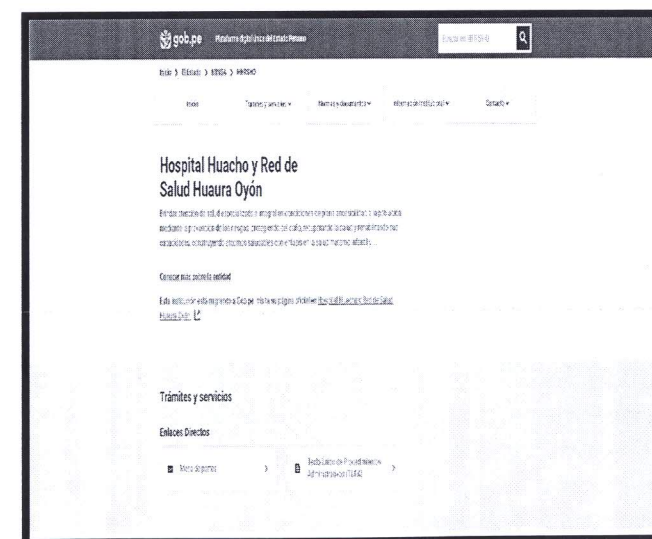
gob.pe Plataforma digital única del Estado Peruano

Buscar en RRSHO

Inicio > El Estado > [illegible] > HHRSHO

Inicio Trámites y servicios Normas y documentos Información institucional Contacto

Hospital Huacho y Red de Salud Huaura Oyón

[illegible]

Conocer más sobre la entidad

Esta institución está migrando a Gob.pe. Visita su página oficial en Hospital Huacho Red de Salud Huaura Oyón

Trámites y servicios

Enlaces Directos

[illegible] >

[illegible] >